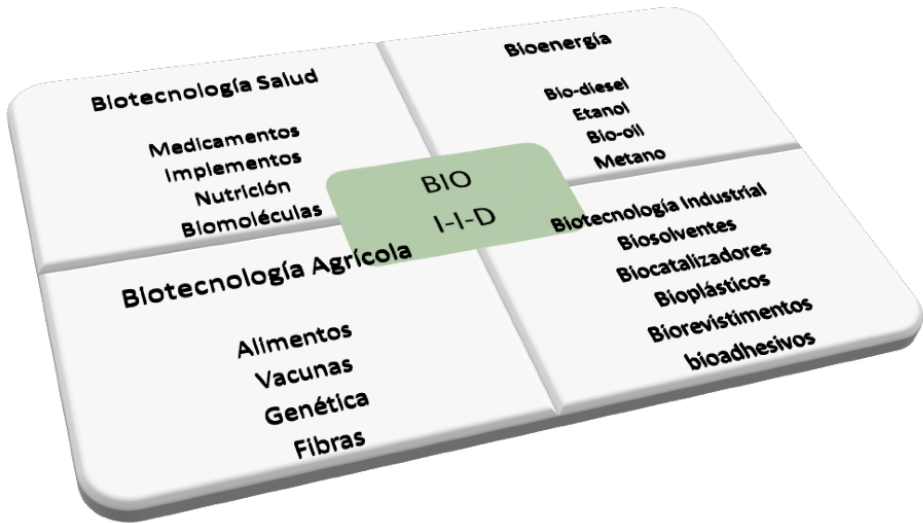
Biotecnología Salud

Medicamentos
Implementos
Nutrición
Biomoléculas

Bioenergía

Bio-diesel
Etanol
Bio-oil
Metano

BIO
I-I-D

Biotecnología Agrícola

Alimentos
Vacunas
Genética
Fibras

Biotecnología Industrial
Biosolventes
Biocatalizadores
Bioplásticos
Biorevistimentos
bioadhesivos